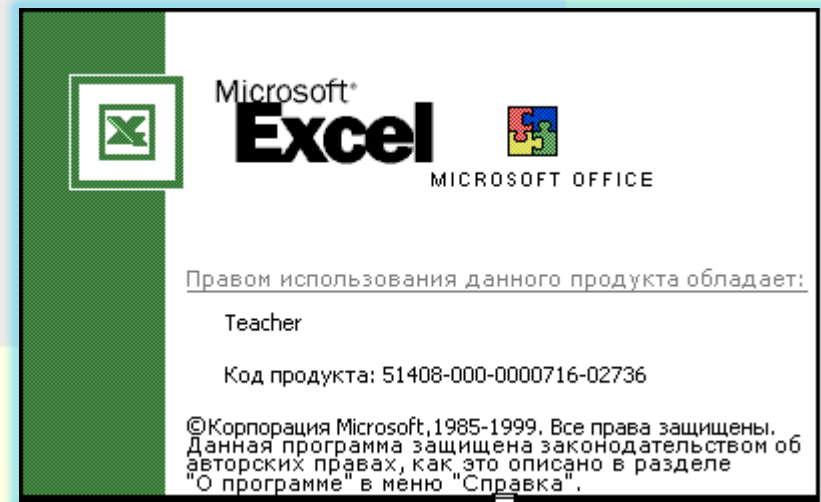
Microsoft®
Excel

MICROSOFT OFFICE

Правом использования данного продукта обладает:

Teacher

Код продукта: 51408-000-0000716-02736

©Корпорация Microsoft,1985-1999. Все права защищены. Данная программа защищена законодательством об авторских правах, как это описано в разделе "О программе" в меню "Справка".